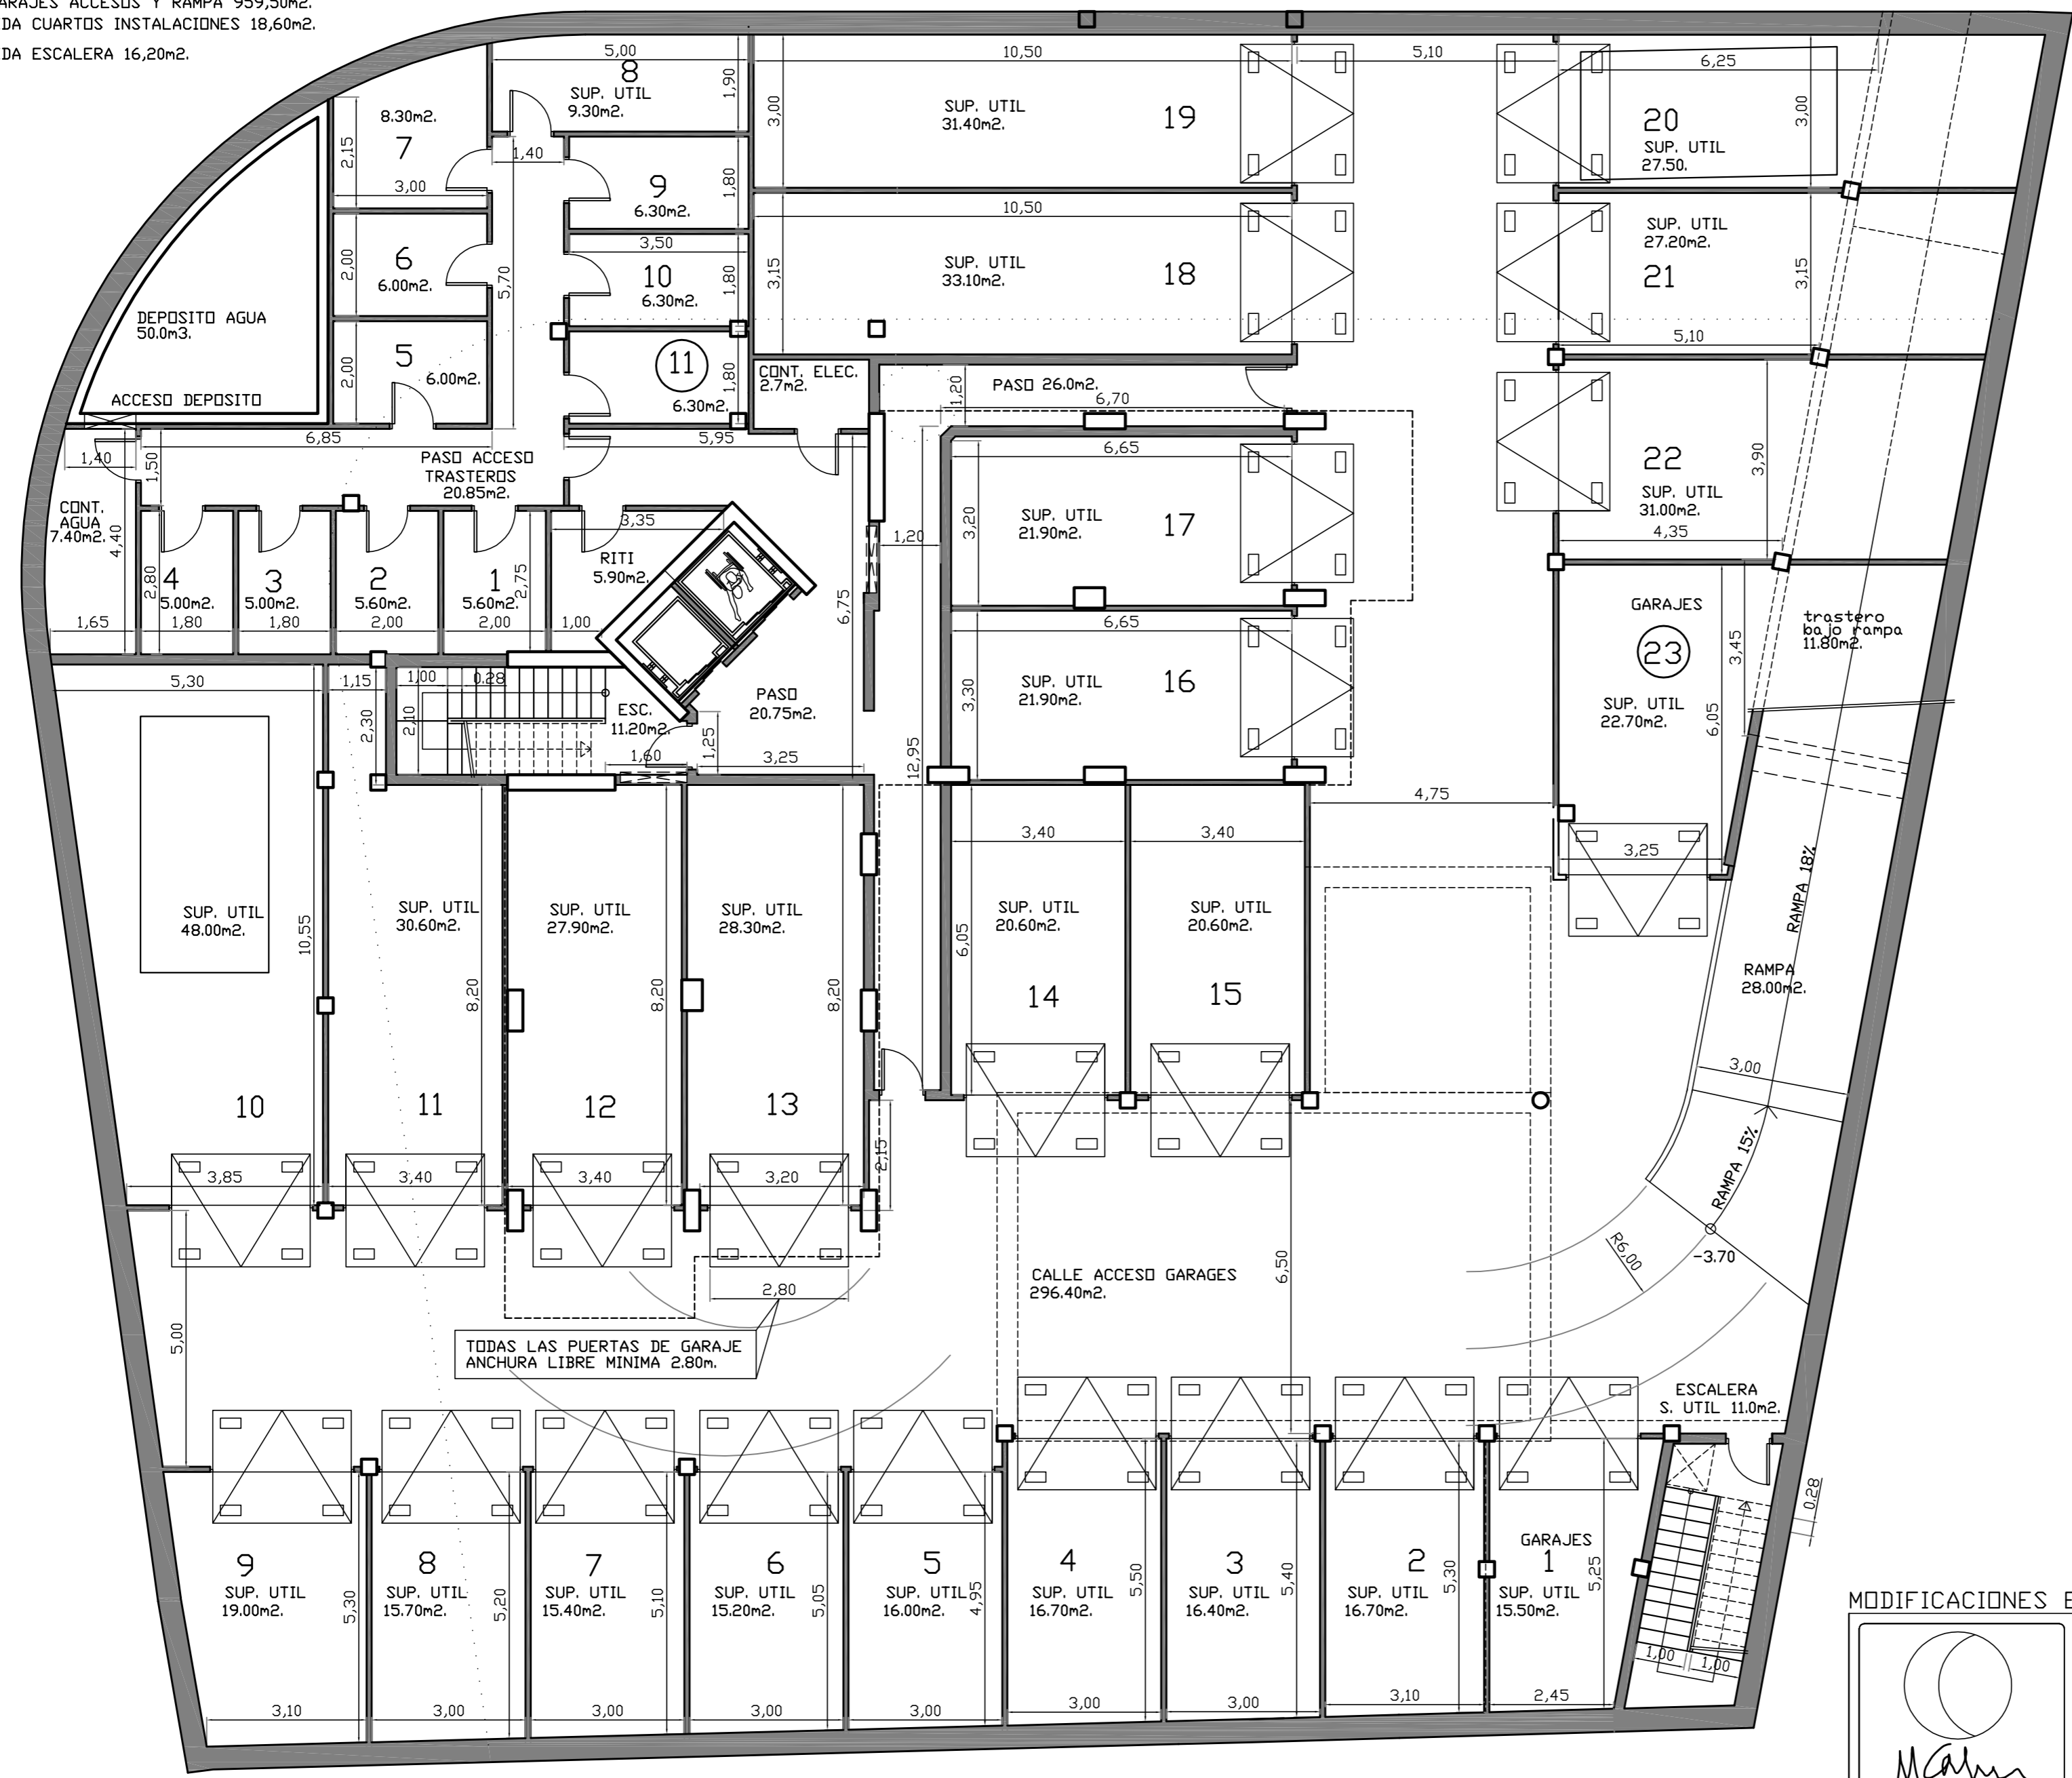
ARAJES ACCESOS Y RAMPA 959,50m2.
DA CUARTOS INSTALACIONES 18,60m2.
DA ESCALERA 16,20m2.

5,00
8
SUP. UTIL
9.30m2.
1,90
8.30m2.
7
2,15
3,00
1,40
9
6.30m2.
1,80
3,50
10
6.30m2.
1,80
6
6.00m2.
2,00
5,70
DEPOSITO AGUA
50.0m3.
5
6.00m2.
2,00
11
6.30m2.
1,80
ACCESO DEPOSITO
6,85
5,95
1,40
1,50
PASO ACCESO
TRASTEROS
20.85m2.
CONT.
AGUA
7.40m2.
4,40
3,35
RITI
5.90m2.
2,80
4
5.00m2.
3
5.00m2.
2
5.60m2.
1
5.60m2.
2,75
1,65
1,80
1,80
2,00
2,00
1,00
CONT. ELEC.
2.7m2.
10,50
SUP. UTIL
31.40m2.
19
3,00
10,50
SUP. UTIL
33.10m2.
18
3,15
5,10
6,25
20
SUP. UTIL
27.50.
3,00
SUP. UTIL
27.20m2.
21
3,15
5,10
22
SUP. UTIL
31.00m2.
3,90
4,35
1,20
PASO 26.0m2.
6,70
6,65
SUP. UTIL
21.90m2.
17
3,20
1,20
6,75
6,65
SUP. UTIL
21.90m2.
16
3,30
GARAJES
23
SUP. UTIL
22.70m2.
3,45
6,05
trastero
bajo rampa
11.80m2.
5,30
1,15
1,00
0,28
2,30
2,10
ESC.
11.20m2.
1,25
1,60
PASO
20.75m2.
3,25
12,95
4,75
3,40
3,40
3,25
RAMPA 18%
SUP. UTIL
48.00m2.
10,55
SUP. UTIL
30.60m2.
8,20
SUP. UTIL
27.90m2.
8,20
SUP. UTIL
28.30m2.
8,20
SUP. UTIL
20.60m2.
6,05
14
SUP. UTIL
20.60m2.
15
RAMPA
28.00m2.
3,00
10
11
12
13
2,15
3,85
3,40
3,40
3,20
RAMPA 15%
R6,00
-3.70
2,80
CALLE ACCESO GARAGES
296.40m2.
6,50
5,00
TODAS LAS PUERTAS DE GARAJE
ANCHURA LIBRE MINIMA 2.80m.
ESCALERA
S. UTIL 11.0m2.
0,28
GARAJES
9
SUP. UTIL
19.00m2.
5,30
8
SUP. UTIL
15.70m2.
5,20
7
SUP. UTIL
15.40m2.
5,10
6
SUP. UTIL
15.20m2.
5,05
5
SUP. UTIL
16.00m2.
4,95
4
SUP. UTIL
16.70m2.
5,50
3
SUP. UTIL
16.40m2.
5,40
2
SUP. UTIL
16.70m2.
5,30
1
SUP. UTIL
15.50m2.
5,25
1,00
1,00
3,10
3,00
3,00
3,00
3,00
3,00
3,00
3,10
2,45
MODIFICACIONES E